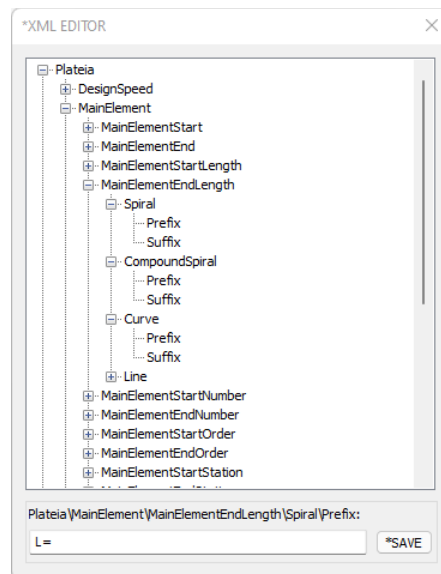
*XML EDITOR

Plateia
DesignSpeed
MainElement
MainElementStart
MainElementEnd
MainElementStartLength
MainElementEndLength
Spiral
Prefix
Suffix
CompoundSpiral
Prefix
Suffix
Curve
Prefix
Suffix
Line
MainElementStartNumber
MainElementEndNumber
MainElementStartOrder
MainElementEndOrder
MainElementStartStation
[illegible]

Plateia\MainElement\MainElementEndLength\Spiral\Prefix:
L=
*SAVE